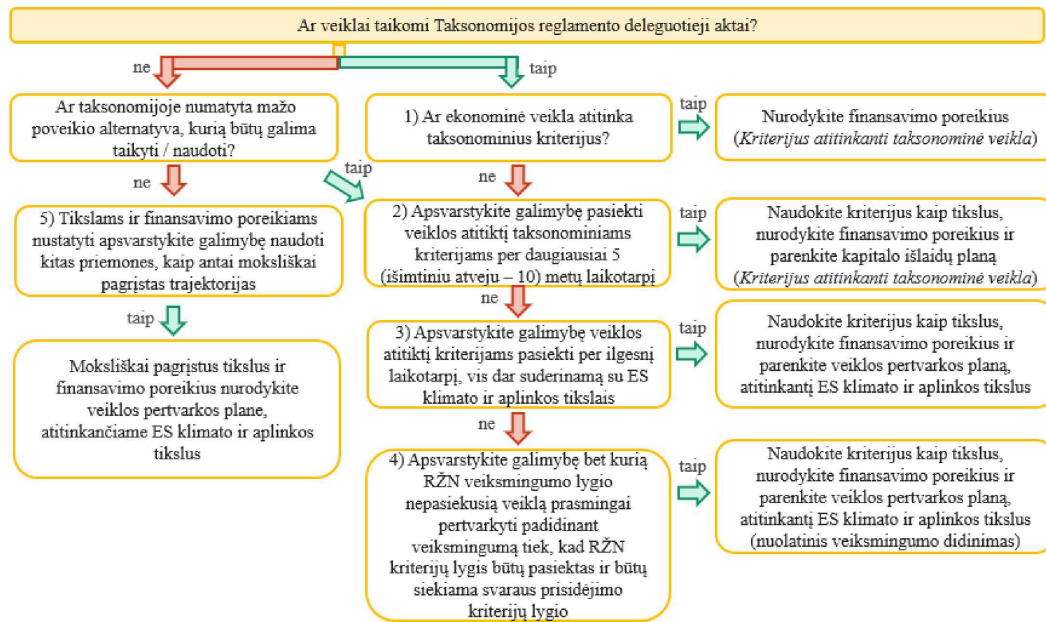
Ar veiklai taikomi Taksonomijos reglamento deleguotieji aktai?

ne

taip

Ar taksonomijoje numatyta mažo poveikio alternatyva, kurią būtų galima taikyti / naudoti?

ne

taip

5) Tikslams ir finansavimo poreikiams nustatyti apsvarstykite galimybę naudoti kitas priemones, kaip antai moksliškai pagrįstas trajektorijas

taip

Moksliškai pagrįstus tikslus ir finansavimo poreikius nurodykite veiklos pertvarkos plane, atitinkančiame ES klimato ir aplinkos tikslus

1) Ar ekonominė veikla atitinka taksonominius kriterijus?

taip

Nurodykite finansavimo poreikius (*Kriterijus atitinkanti taksonominė veikla*)

ne

2) Apsvarstykite galimybę pasiekti veiklos atitiktį taksonominiams kriterijams per daugiausiai 5 (išimtiniu atveju – 10) metų laikotarpį

taip

Naudokite kriterijus kaip tikslus, nurodykite finansavimo poreikius ir parenkite kapitalo išlaidų planą (*Kriterijus atitinkanti taksonominė veikla*)

ne

3) Apsvarstykite galimybę veiklos atitiktį kriterijams pasiekti per ilgesnį laikotarpį, vis dar suderinamą su ES klimato ir aplinkos tikslais

taip

Naudokite kriterijus kaip tikslus, nurodykite finansavimo poreikius ir parenkite veiklos pertvarkos planą, atitinkantį ES klimato ir aplinkos tikslus

ne

4) Apsvarstykite galimybę bet kurią RŽN veiksmingumo lygio nepasiekusią veiklą prasmingai pertvarkyti padidinant veiksmingumą tiek, kad RŽN kriterijų lygis būtų pasiektas ir būtų siekiama svaraus prisidėjimo kriterijų lygio

taip

Naudokite kriterijus kaip tikslus, nurodykite finansavimo poreikius ir parenkite veiklos pertvarkos planą, atitinkantį ES klimato ir aplinkos tikslus (nuolatinis veiksmingumo didinimas)